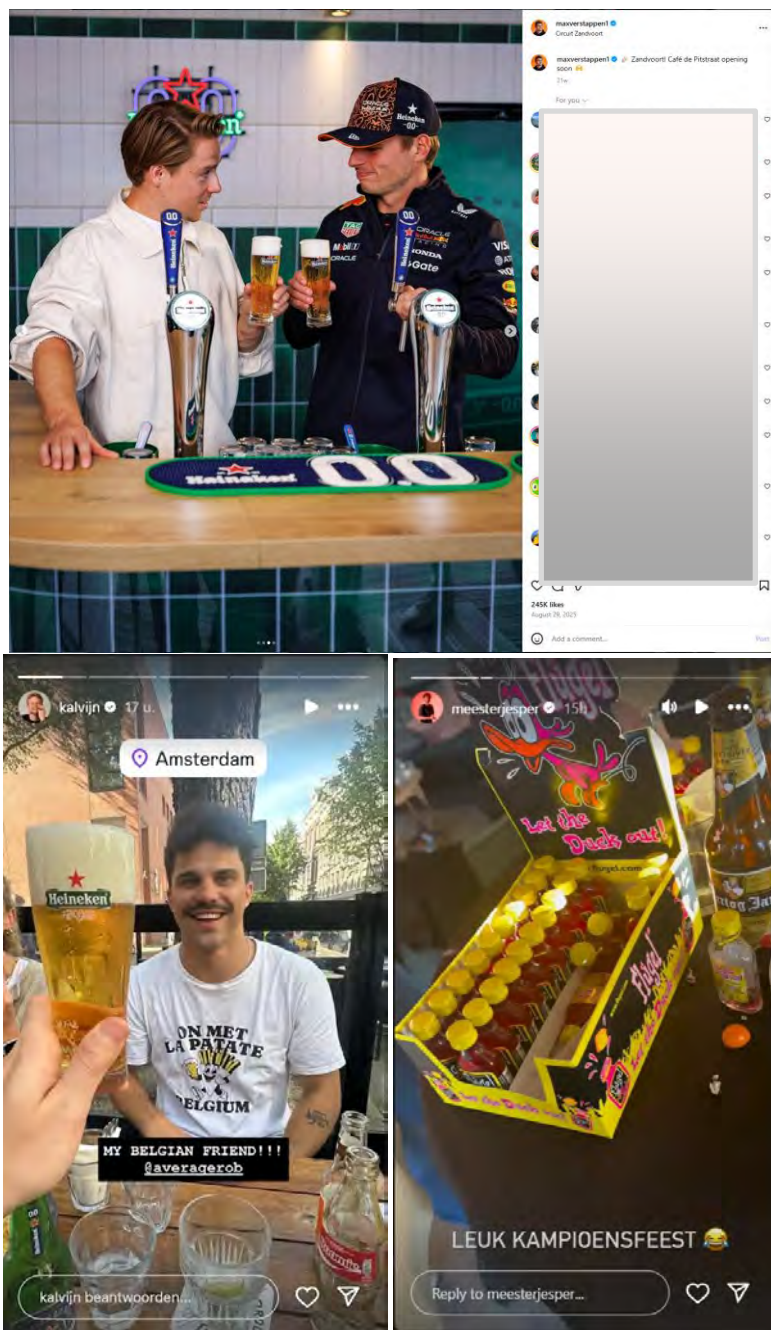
Heineken

Heineken 0.0

maxverstappen1
Circuit Zandvoort

maxverstappen1 Zandvoort! Café de Pitstraat opening soon
21w

For you

245K likes
August 28, 2025

Add a comment...
Post

kalvijn 17 u.

Amsterdam

Heineken

ON MET LA PATATE BELGIUM

MY BELGIAN FRIEND!!!
@averagerob

kalvijn beantwoorden...

meesterjesper 15h

Let the Duck out!

Flugel

LEUK KAMPIOENSFEEST 😂

Reply to meesterjesper...